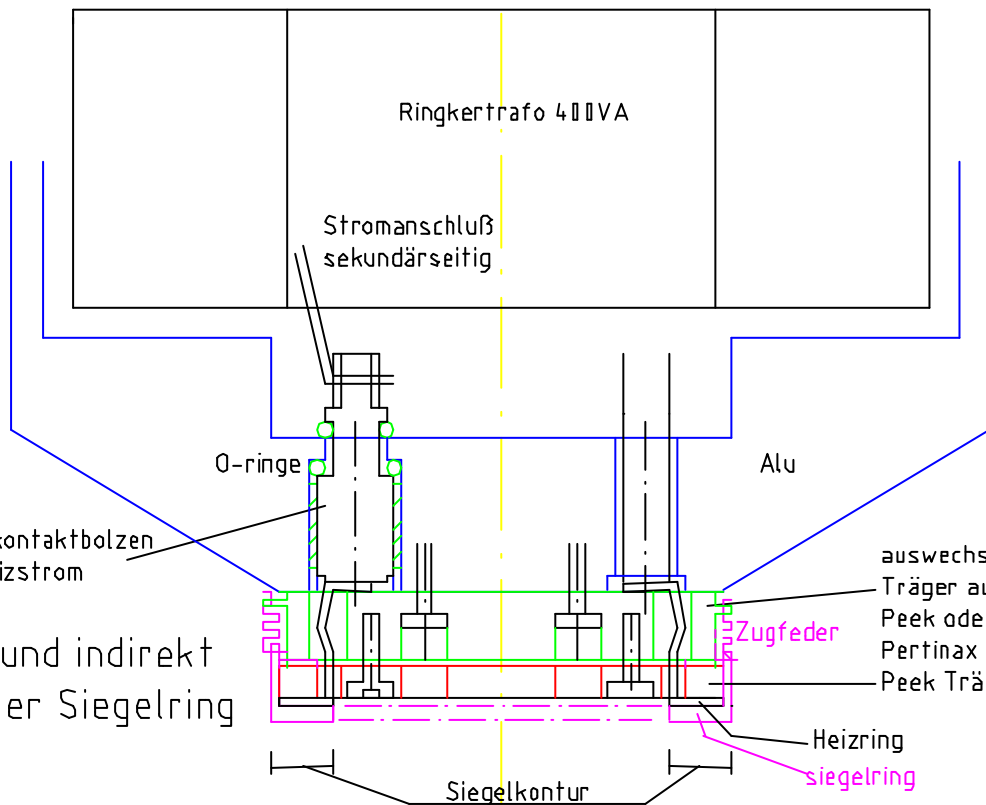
Ringkertrafo 400VA

Stromanschluß sekundärseitig

O-ringe

Alu

kontaktbolzen
izstrom

und indirekt
er Siegelring

auswechs
Träger au
Peek ode
Pertinax
Peek Trä

Zugfeder

Heizring

siegelring

Siegelkontur